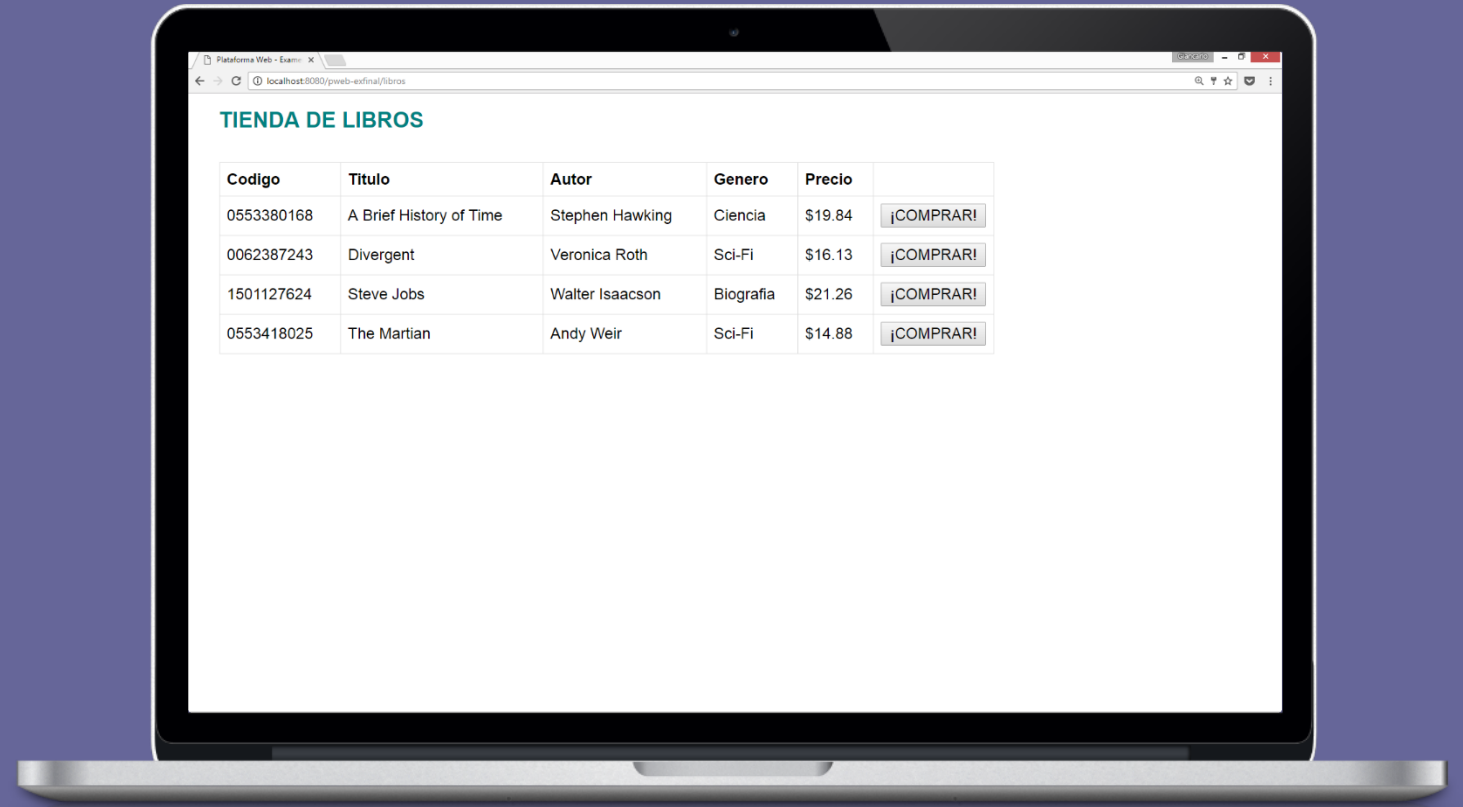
Plataforma Web - Exam ×

localhost:8080/pweb-exfinal/libros

TIENDA DE LIBROS

| Codigo | Titulo | Autor | Genero | Precio | |
|---|---|---|---|---|---|
| 0553380168 | A Brief History of Time | Stephen Hawking | Ciencia | $19.84 | ¡COMPRAR! |
| 0062387243 | Divergent | Veronica Roth | Sci-Fi | $16.13 | ¡COMPRAR! |
| 1501127624 | Steve Jobs | Walter Isaacson | Biografia | $21.26 | ¡COMPRAR! |
| 0553418025 | The Martian | Andy Weir | Sci-Fi | $14.88 | ¡COMPRAR! |